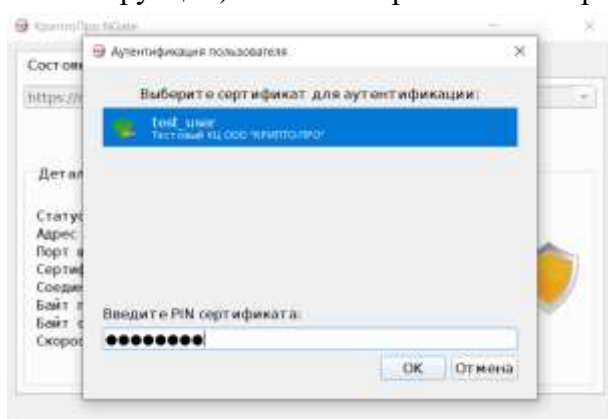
КриптоПро NGate

Состо

https://

Детал

Статус
Адрес
Порт
Сертиф
Соедин
Байт
Байт
Скорос

Аутентификация пользователя

Выберите сертификат для аутентификации:

test_user
Тестовый УЦ ООО "КРИПТО-ПРО"

Введите PIN сертификата:

••••••••

OK Отмена